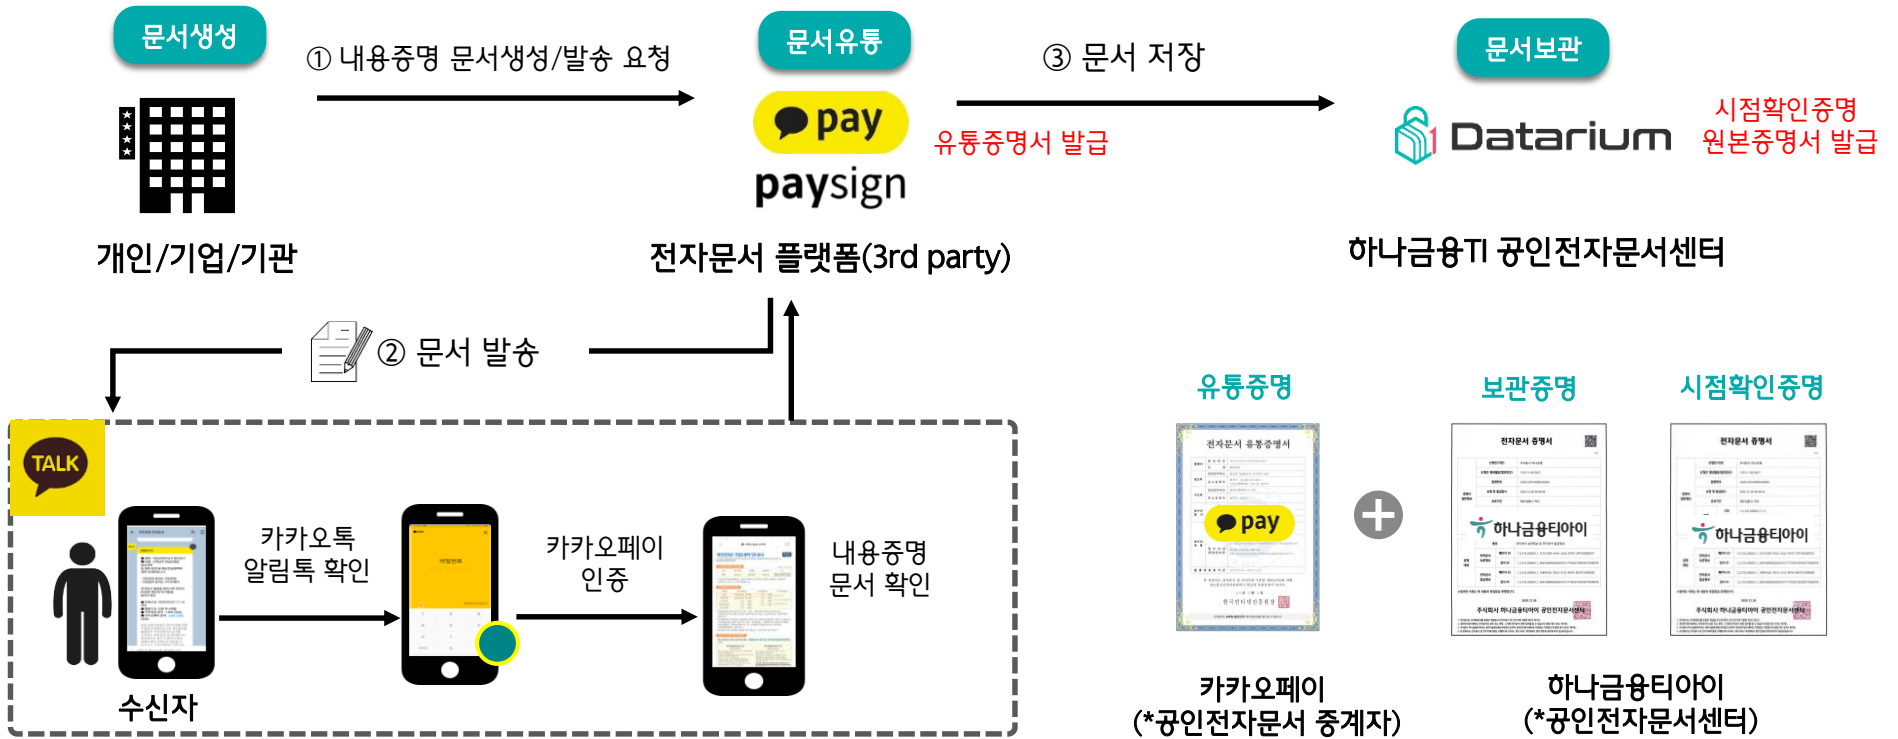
문서생성

① 내용증명 문서생성/발송 요청

문서유통

pay

paysign

③ 문서 저장

유통증명서 발급

문서보관

Datarium

시점확인증명
원본증명서 발급

개인/기업/기관

전자문서 플랫폼(3rd party)

하나금융TI 공인전자문서센터

② 문서 발송

TALK

카카오톡
알림톡 확인

카카오페이
인증

내용증명
문서 확인

수신자

유통증명

보관증명

시점확인증명

전자문서 유통증명서

pay

전자문서 증명서

하나금융티아이

전자문서 증명서

하나금융티아이

카카오페이
(*공인전자문서 중계자)

하나금융티아이
(*공인전자문서센터)